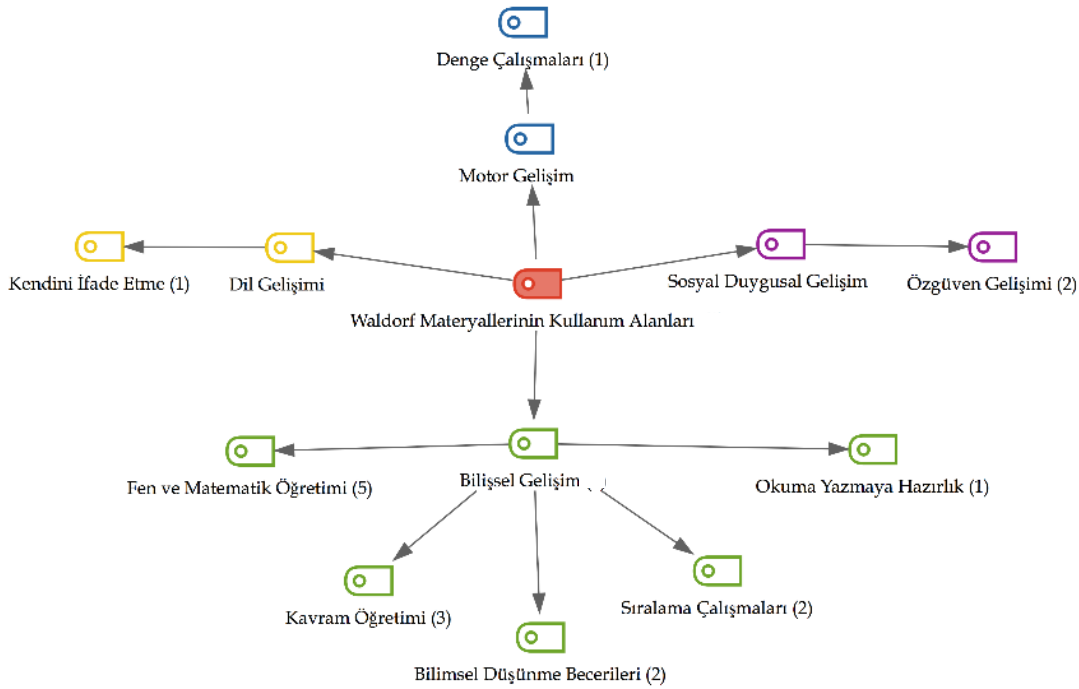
Denge Çalışmaları (1)

Motor Gelişim

Kendini İfade Etme (1)

Dil Gelişimi

Sosyal Duygusal Gelişim

Özgüven Gelişimi (2)

Waldorf Materyallerinin Kullanım Alanları

Fen ve Matematik Öğretimi (5)

Bilişsel Gelişim

Okuma Yazmaya Hazırlık (1)

Kavram Öğretimi (3)

Sıralama Çalışmaları (2)

Bilimsel Düşünme Becerileri (2)